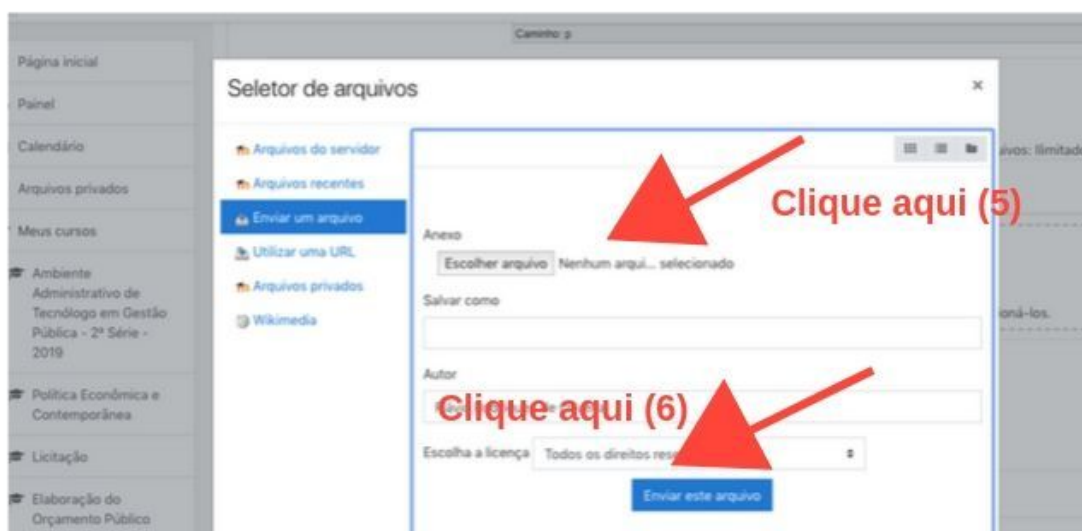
Caminho: /

Página inicial

Painel

Calendário

Arquivos privados

Meus cursos

Ambiente Administrativo de Tecnólogo em Gestão Pública - 2ª Série - 2019

Política Econômica e Contemporânea

Licitação

Elaboração do Orçamento Público

Seletor de arquivos

×

Arquivos do servidor

Arquivos recentes

Enviar um arquivo

Utilizar uma URL

Arquivos privados

Wikimedia

Clique aqui (5)

Anexo

Escolher arquivo Nenhum arqui... selecionado

Salvar como

Autor

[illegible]

Clique aqui (6)

Escolha a licença Todos os direitos res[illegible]

Enviar este arquivo

ivos: Ilimitad

oná-los.